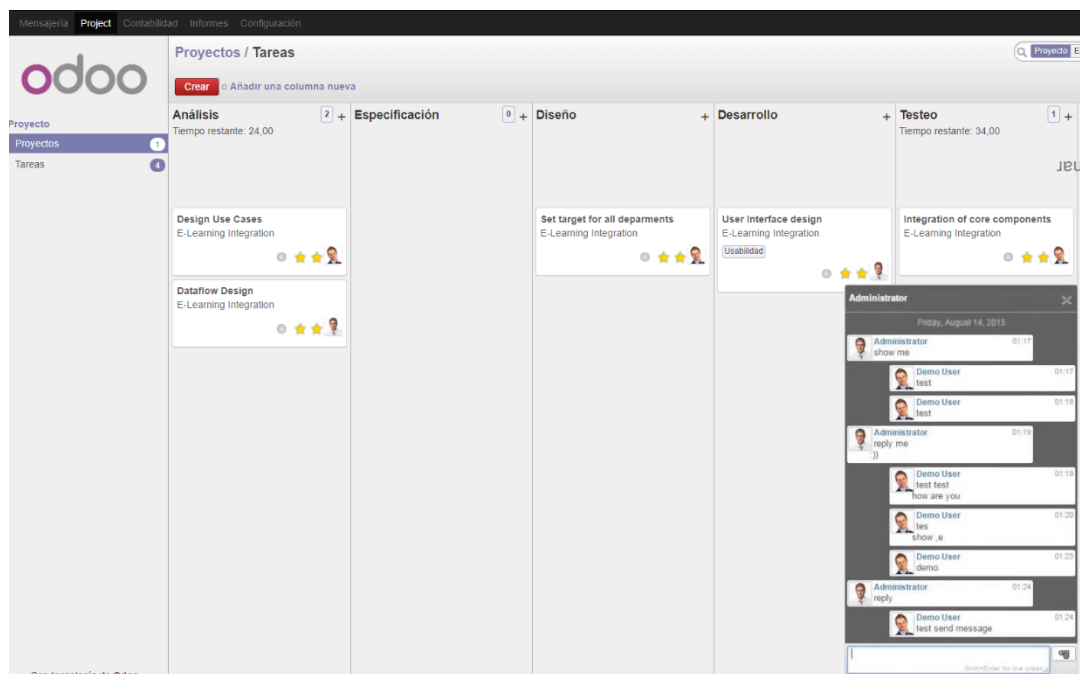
Mensajería Project Contabilidad Informes Configuración

odoo

Proyecto
Proyectos 1
Tareas 4

Proyectos / Tareas

Proyecto E

Crear o Añadir una columna nueva

Análisis 2 +
Tiempo restante: 24,00

Design Use Cases
E-Learning Integration

Dataflow Design
E-Learning Integration

Especificación 0 +

Diseño +

Set target for all deparments
E-Learning Integration

Desarrollo +

User Interface design
E-Learning Integration
Usabilidad

Testeo 1 +
Tiempo restante: 34,00

Integration of core components
E-Learning Integration

Administrator

Friday, August 14, 2015

Administrator 01:17
show me

Demo User 01:17
test

Demo User 01:18
test

Administrator 01:19
reply me
:))

Demo User 01:19
test test
how are you

Demo User 01:20
tes
show ,e

Demo User 01:23
demo

Administrator 01:24
reply

Demo User 01:24
test send message

Shift+Enter for line break

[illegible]